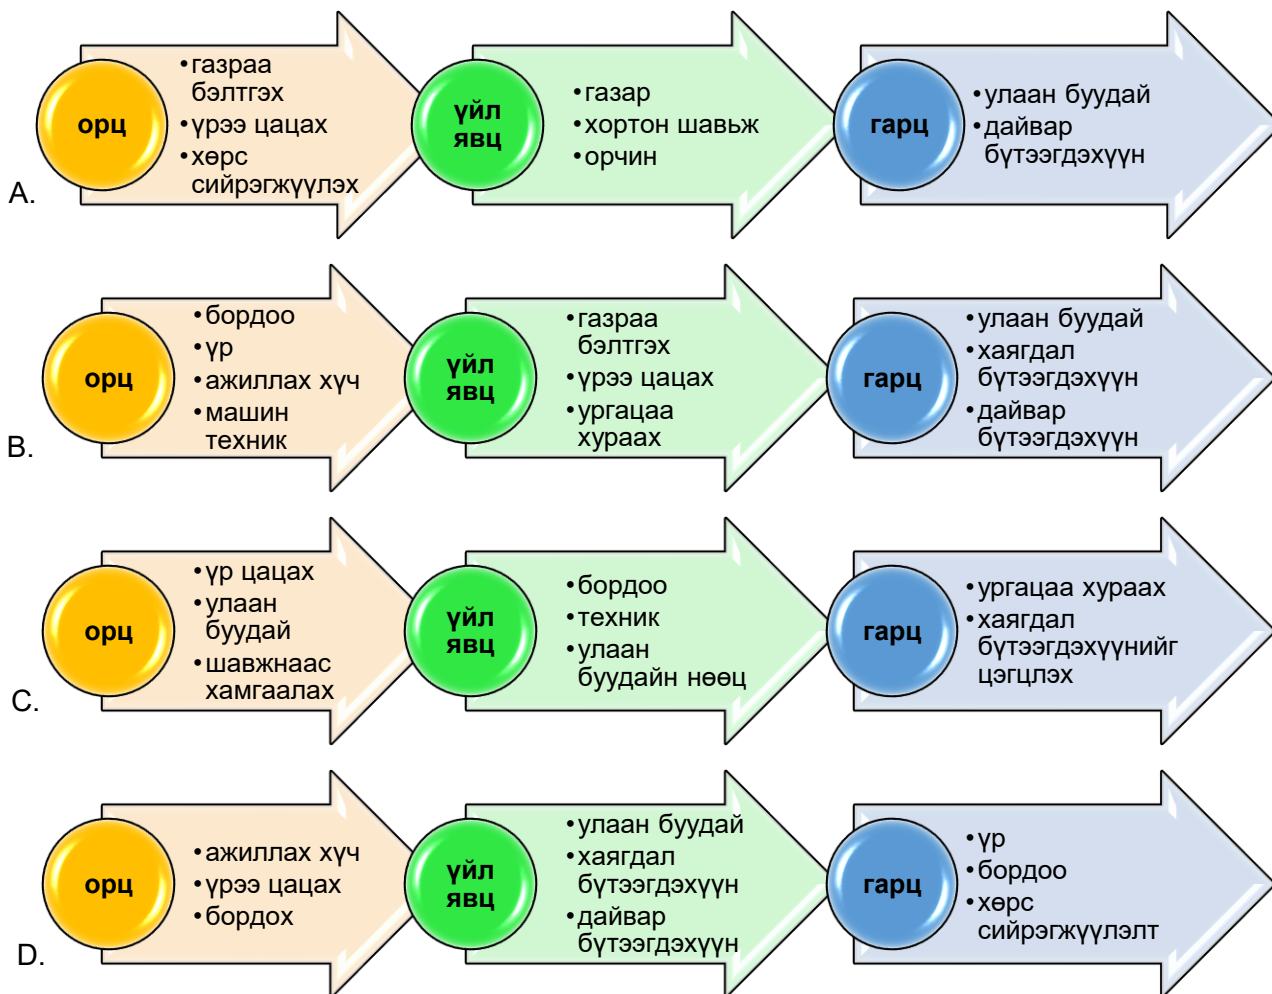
A.

орц

• газраа бэлтгэх
• үрээ цацах
• хөрс сийрэгжүүлэх

үйл явц

• газар
• хортон шавьж
• орчин

гарц

• улаан буудай
• дайвар бүтээгдэхүүн

B.

орц

• бордоо
• үр
• ажиллах хүч
• машин техник

үйл явц

• газраа бэлтгэх
• үрээ цацах
• ургацаа хураах

гарц

• улаан буудай
• хаягдал бүтээгдэхүүн
• дайвар бүтээгдэхүүн

C.

орц

• үр цацах
• улаан буудай
• шавжнаас хамгаалах

үйл явц

• бордоо
• техник
• улаан буудайн нөөц

гарц

• ургацаа хураах
• хаягдал бүтээгдэхүүнийг цэгцлэх

D.

орц

• ажиллах хүч
• үрээ цацах
• бордох

үйл явц

• улаан буудай
• хаягдал бүтээгдэхүүн
• дайвар бүтээгдэхүүн

гарц

• үр
• бордоо
• хөрс сийрэгжүүлэлт